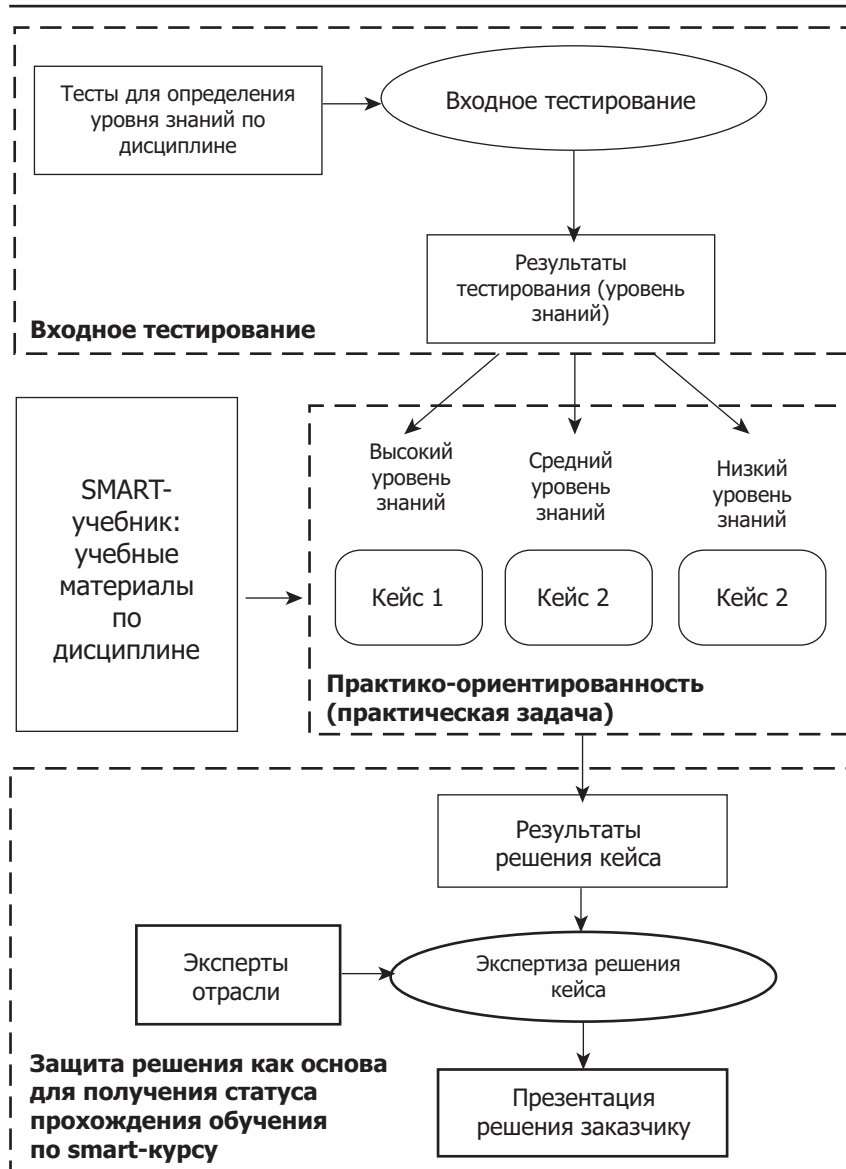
Тесты для определения уровня знаний по дисциплине

Входное тестирование

Результаты тестирования (уровень знаний)

**Входное тестирование**

SMART-учебник: учебные материалы по дисциплине

Высокий уровень знаний

Средний уровень знаний

Низкий уровень знаний

Кейс 1

Кейс 2

Кейс 2

**Практико-ориентированность (практическая задача)**

Результаты решения кейса

Эксперты отрасли

Экспертиза решения кейса

**Защита решения как основа для получения статуса прохождения обучения по smart-курсу**

Презентация решения заказчику